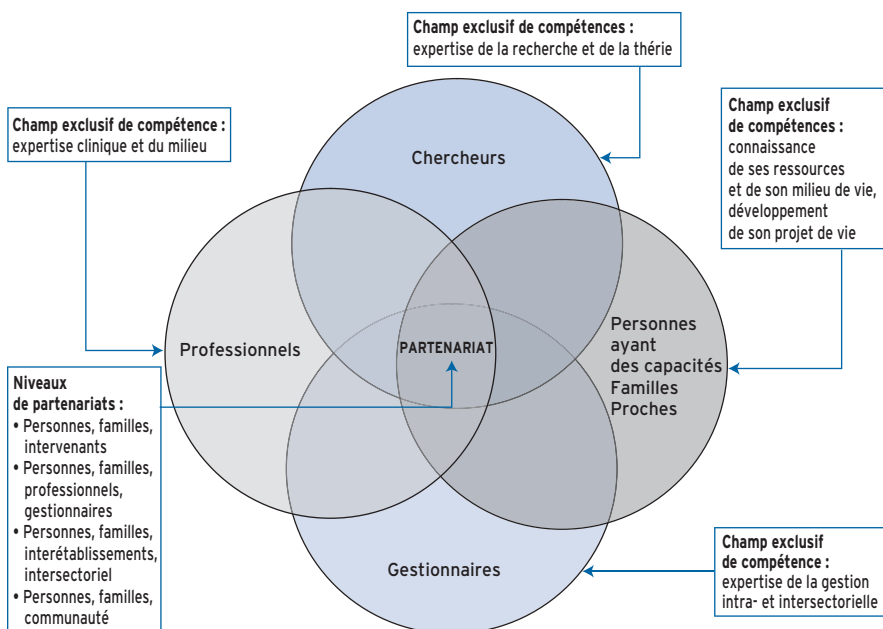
Champ exclusif de compétences :
expertise de la recherche et de la thérie

Champ exclusif de compétence :
expertise clinique et du milieu

Champ exclusif de compétences :
connaissance de ses ressources et de son milieu de vie, développement de son projet de vie

Chercheurs

Professionnels

PARTENARIAT

Personnes ayant des capacités
Familles
Proches

Gestionnaires

Niveaux de partenariats :
• Personnes, familles, intervenants
• Personnes, familles, professionnels, gestionnaires
• Personnes, familles, interétablissements, intersectoriel
• Personnes, familles, communauté

Champ exclusif de compétence :
expertise de la gestion intra- et intersectorielle